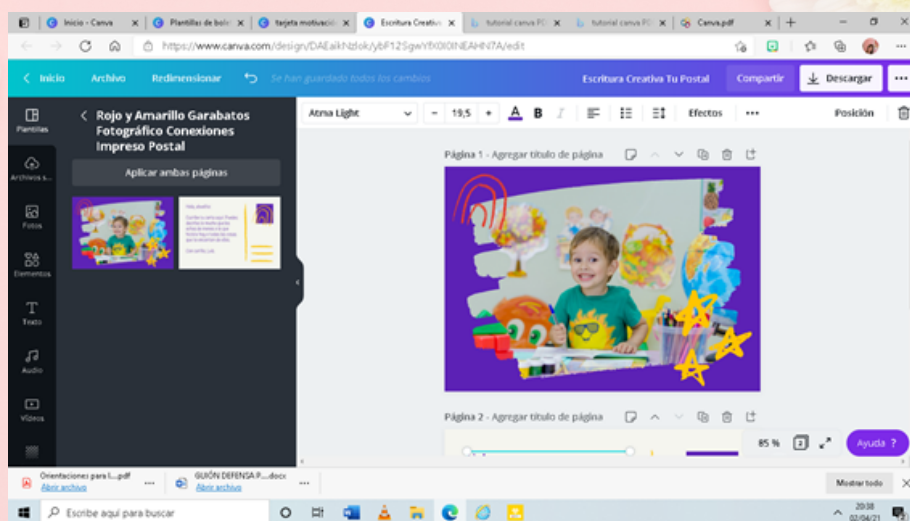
Inicio - Canva | Plantillas de bol | tarjeta motivaci | Escritura Creativ | tutorial canva PC | tutorial canva PC | Canva.pdf

https://www.canva.com/design/DAEaikNzlok/ybF12SgwYfXl0INEAHN7A/edit

Inicio Archivo Redimensionar Se han guardado todos los cambios Escritura Creativa Tu Postal Compartir Descargar

Plantillas
Archivos s...
Fotos
Elementos
Texto
Audio
Videos

Rojo y Amarillo Garabatos Fotográfico Conexiones Impreso Postal

Aplicar ambas páginas

Atma Light 19,5 Efectos Posición

Página 1 - Agregar título de página

Página 2 - Agregar título de página

85 % Ayuda ?

Orientaciones para l....pdf Abrir archivo
GUION DEFENSA P.....docx Abrir archivo
Mostrar todo

Escribe aquí para buscar
20:38 02/04/21